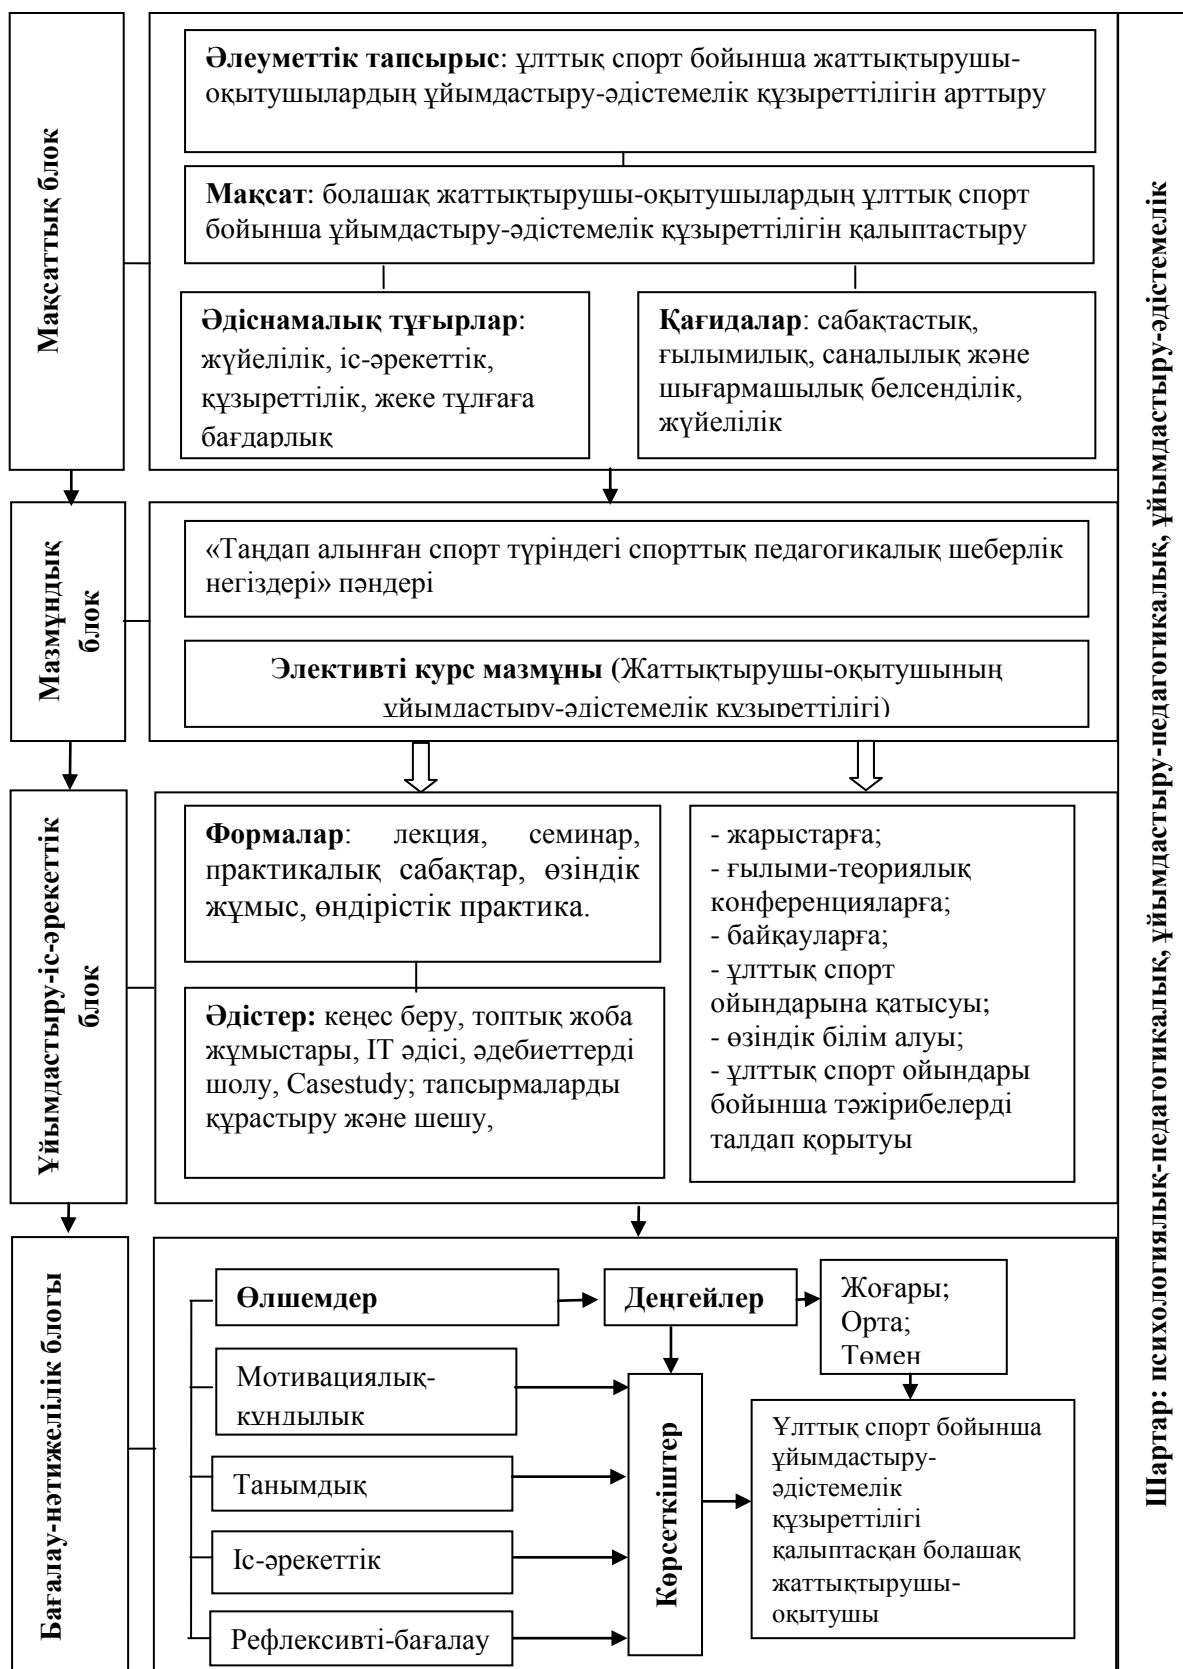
Мақсаттық блок

**Әлеуметтік тапсырыс**: ұлттық спорт бойынша жаттықтырушы-оқытушылардың ұйымдастыру-әдістемелік құзыреттілігін арттыру

**Мақсат**: болашақ жаттықтырушы-оқытушылардың ұлттық спорт бойынша ұйымдастыру-әдістемелік құзыреттілігін қалыптастыру

**Әдіснамалық тұғырлар**: жүйелілік, іс-әрекеттік, құзыреттілік, жеке тұлғаға бағдарлық

**Қағидалар**: сабақтастық, ғылымилық, саналылық және шығармашылық белсенділік, жүйелілік

Мазмұндық блок

«Таңдап алынған спорт түріндегі спорттық педагогикалық шеберлік негіздері» пәндері

**Элективті курс мазмұны** (Жаттықтырушы-оқытушының ұйымдастыру-әдістемелік құзыреттілігі)

Ұйымдастыру-іс-әрекеттік блок

**Формалар**: лекция, семинар, практикалық сабақтар, өзіндік жұмыс, өндірістік практика.

**Әдістер:** кеңес беру, топтық жоба жұмыстары, IT әдісі, әдебиеттерді шолу, Casestudy; тапсырмаларды құрастыру және шешу,

- жарыстарға;
- ғылыми-теориялық конференцияларға;
- байқауларға;
- ұлттық спорт ойындарына қатысуы;
- өзіндік білім алуы;
- ұлттық спорт ойындары бойынша тәжірибелерді талдап қорытуы

Бағалау-нәтижелілік блогы

**Өлшемдер**

**Деңгейлер**

Жоғары;
Орта;
Төмен

Мотивациялық-құндылық

Танымдық

Іс-әрекеттік

Рефлексивті-бағалау

**Көрсеткіштер**

Ұлттық спорт бойынша ұйымдастыру-әдістемелік құзыреттілігі қалыптасқан болашақ жаттықтырушы-оқытушы

**Шартар: психологиялық-педагогикалық, ұйымдастыру-педагогикалық, ұйымдастыру-әдістемелік**